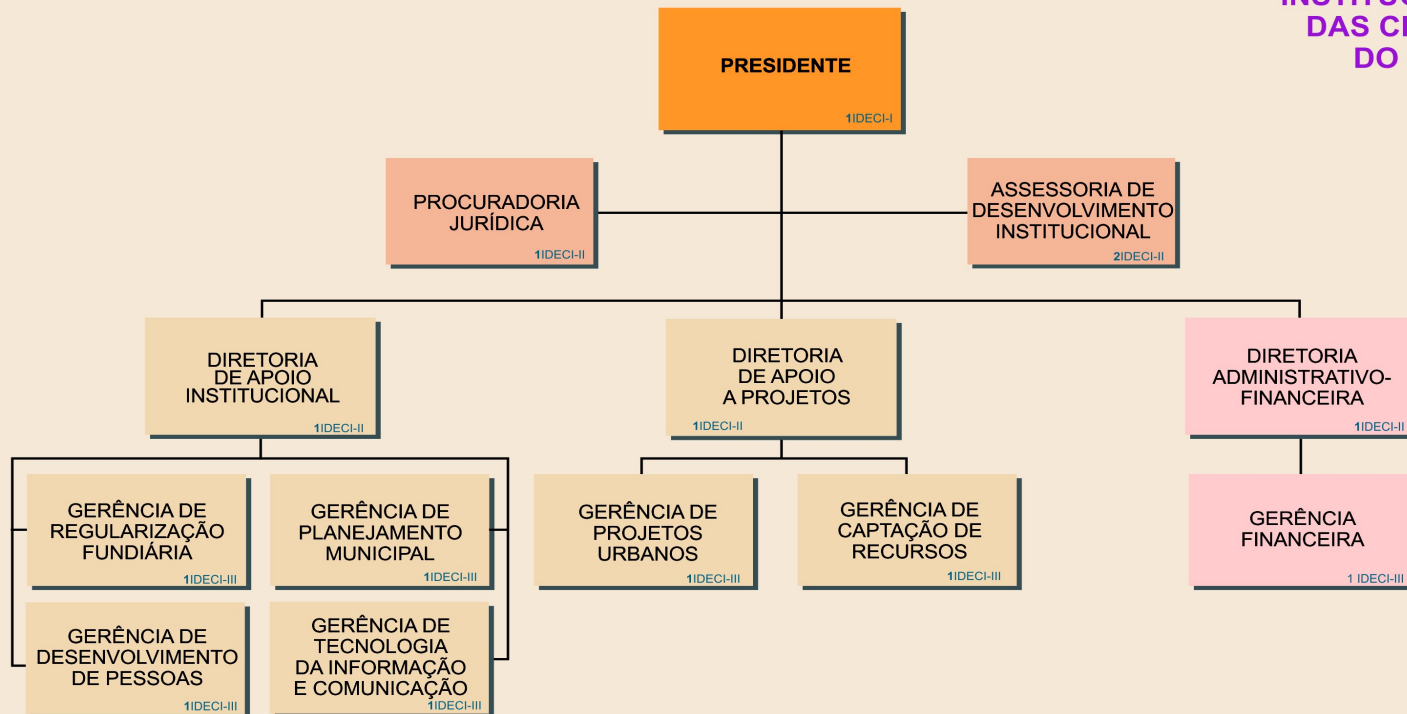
INSTITUC
DAS CI
DO

PRESIDENTE
1IDECI-I

PROCURADORIA JURÍDICA
1IDECI-II

ASSESSORIA DE DESENVOLVIMENTO INSTITUCIONAL
2IDECI-II

DIRETORIA DE APOIO INSTITUCIONAL
1IDECI-II

DIRETORIA DE APOIO A PROJETOS
1IDECI-II

DIRETORIA ADMINISTRATIVO-FINANCEIRA
1IDECI-II

GERÊNCIA DE REGULARIZAÇÃO FUNDIÁRIA
1IDECI-III

GERÊNCIA DE PLANEJAMENTO MUNICIPAL
1IDECI-III

GERÊNCIA DE PROJETOS URBANOS
1IDECI-III

GERÊNCIA DE CAPTAÇÃO DE RECURSOS
1IDECI-III

GERÊNCIA FINANCEIRA
1 IDECI-III

GERÊNCIA DE DESENVOLVIMENTO DE PESSOAS
1IDECI-III

GERÊNCIA DE TECNOLOGIA DA INFORMAÇÃO E COMUNICAÇÃO
1IDECI-III